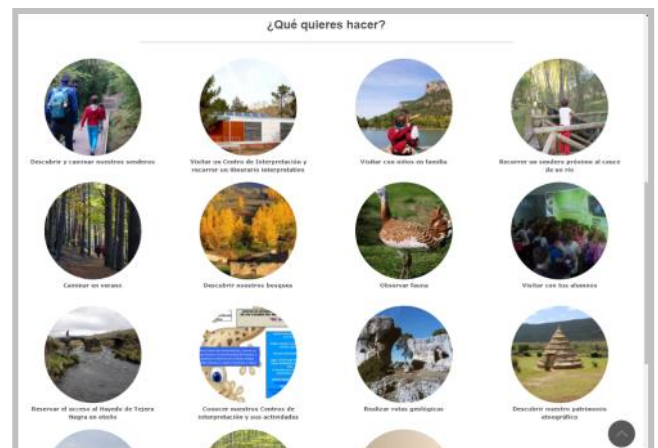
¿Qué quieres hacer?

Descubrir y caminar nuestros senderos

Visitar un Centro de Interpretación y recorrer un itinerario interpretativo

Visitar con niños en familia

Recorrer un sendero próximo al cauce de un río

Caminar en verano

Descubrir nuestros bosques

Observar fauna

Visitar con tus alumnos

Reservar el acceso al Hayedo de Tejera Negra en otoño

Conocer nuestros Centros de Interpretación y sus actividades

Realizar rutas geológicas

Descubrir nuestro patrimonio etnográfico